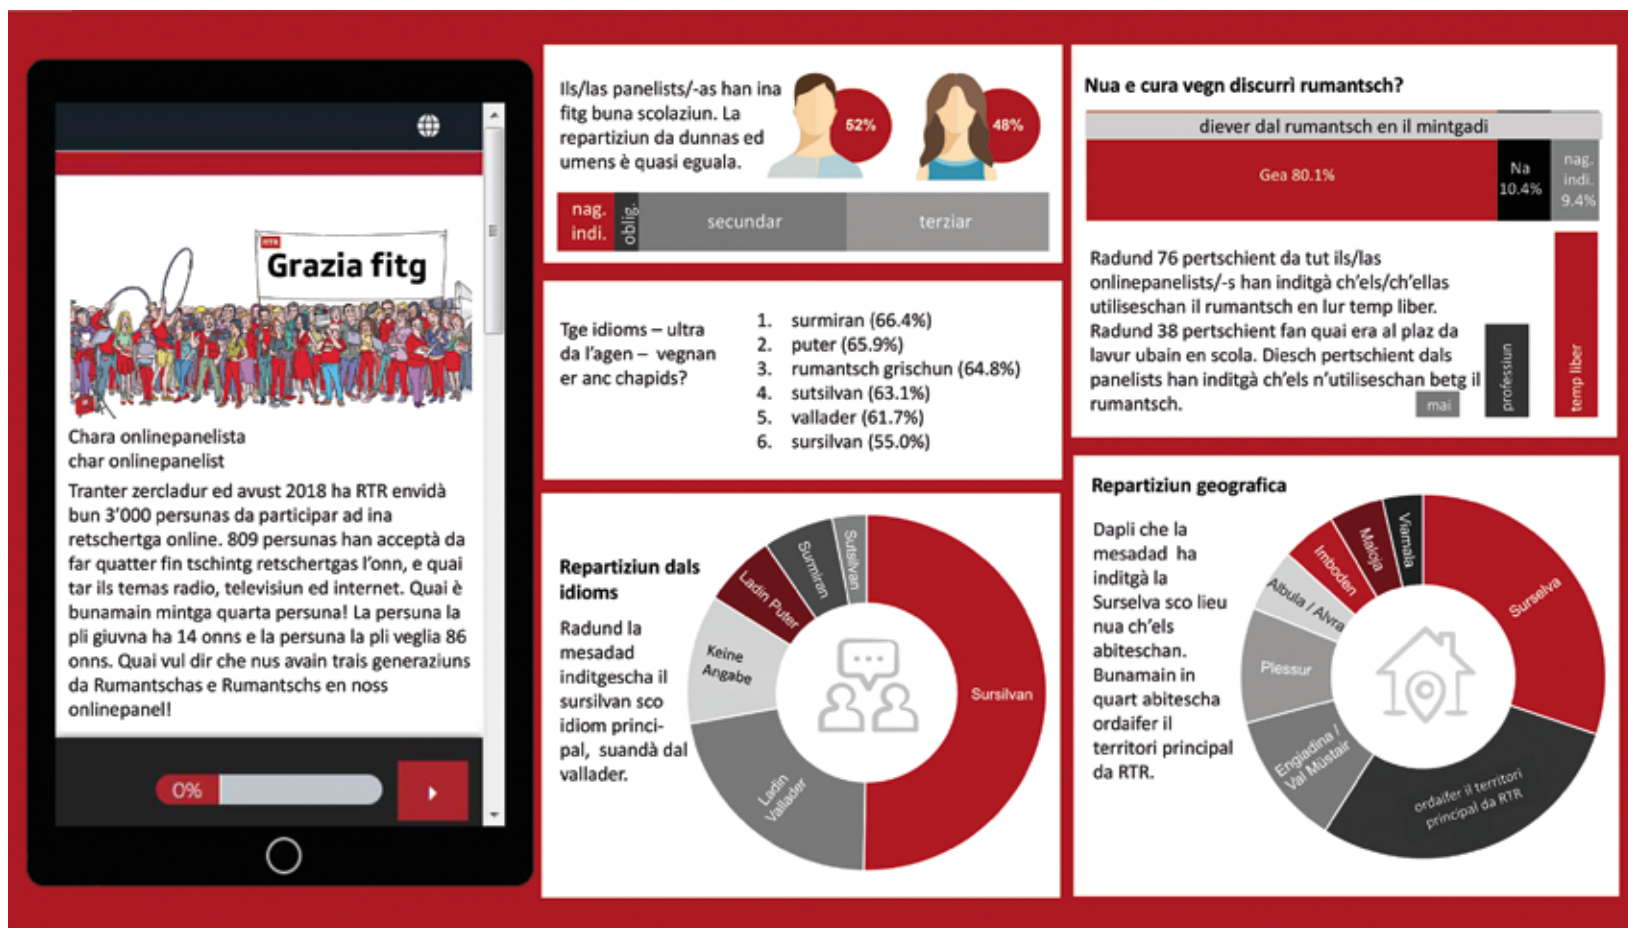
RTR

Grazia fitg

Chara onlinepanelista
char onlinepanelist

Tranter zercladur ed avust 2018 ha RTR envidà bun 3'000 persunas da participar ad ina retschertga online. 809 persunas han acceptà da far quatter fin tschintg retschertgas l'onn, e quai tar ils temas radio, televisiun ed internet. Quai è bunamain mintga quarta persuna! La persuna la pli giuvna ha 14 onns e la persuna la pli veglia 86 onns. Quai vul dir che nus avain trais generaziuns da Rumantschas e Rumantschs en noss onlinepanel!

0%

Ils/las panelists/-as han ina fitg buna scolaziun. La repartiziun da dunnas ed umens è quasi eguala.

52%

48%

nag. indi.

oblig.

secundar

terziar

Tge idioms – ultra da l'agen – vegnan er anc chapids?

1. surmiran (66.4%)
2. puter (65.9%)
3. rumantsch grischun (64.8%)
4. sutsilvan (63.1%)
5. vallader (61.7%)
6. sursilvan (55.0%)

Repartiziun dals idioms

Radund la mesadad inditgescha il sursilvan sco idiom principal, suandà dal vallader.

Sutsilvan

Surmiran

Ladin Puter

Keine Angabe

Ladin Vallader

Sursilvan

Nua e cura vegn discurrì rumantsch?

diever dal rumantsch en il mintgadi

Gea 80.1%

Na 10.4%

nag. indi. 9.4%

Radund 76 pertschient da tut ils/las onlinepanelists/-s han inditgà ch'els/ch'ellas utiliseschan il rumantsch en lur temp liber. Radund 38 pertschient fan quai era al plaz da lavur ubain en scola. Diesch pertschient dals panelists han inditgà ch'els n'utiliseschan betg il rumantsch.

mai

professiun

temp liber

Repartiziun geografica

Dapli che la mesadad ha inditgà la Surselva sco lieu nua ch'els abiteschan. Bunamain in quart abitescha ordaifer il territori principal da RTR.

Viamala

Maloja

Imboden

Albula / Alvra

Plessur

Engiadina / Val Müstair

ordaifer il territori principal da RTR

Surselva